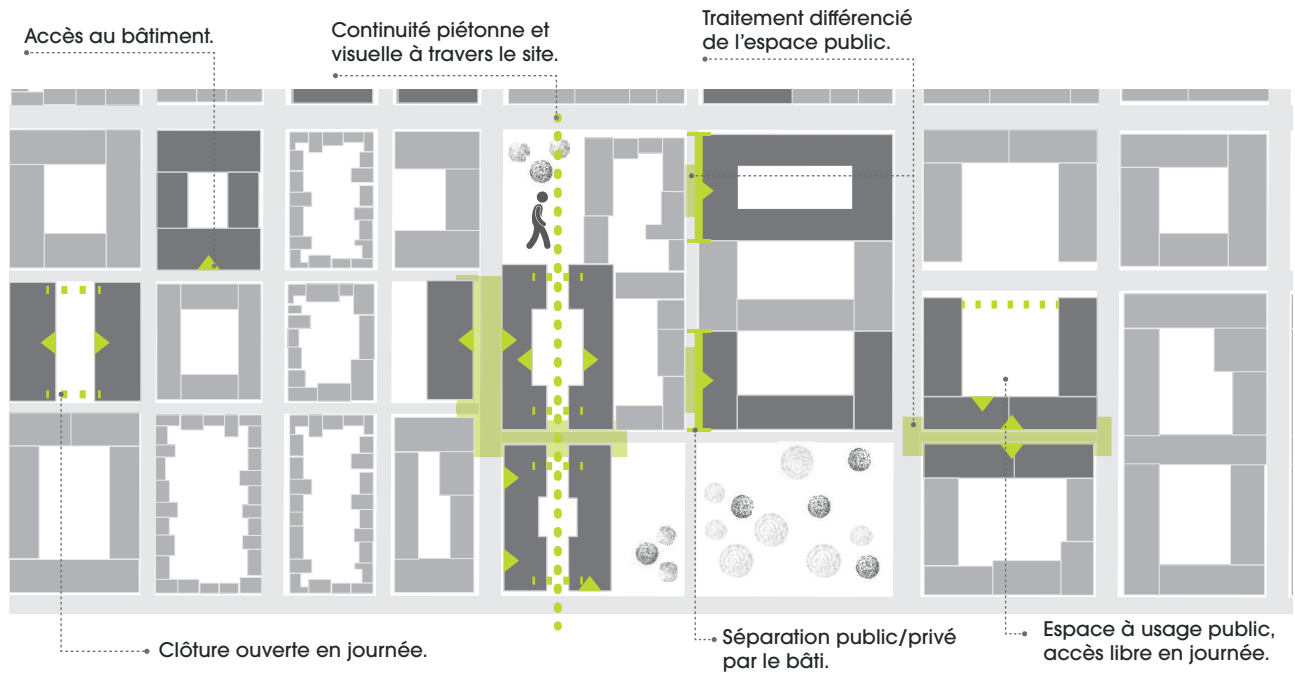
Accès au bâtiment.

Continuité piétonne et visuelle à travers le site.

Traitement différencié de l'espace public.

Clôture ouverte en journée.

Séparation public/privé par le bâti.

Espace à usage public, accès libre en journée.